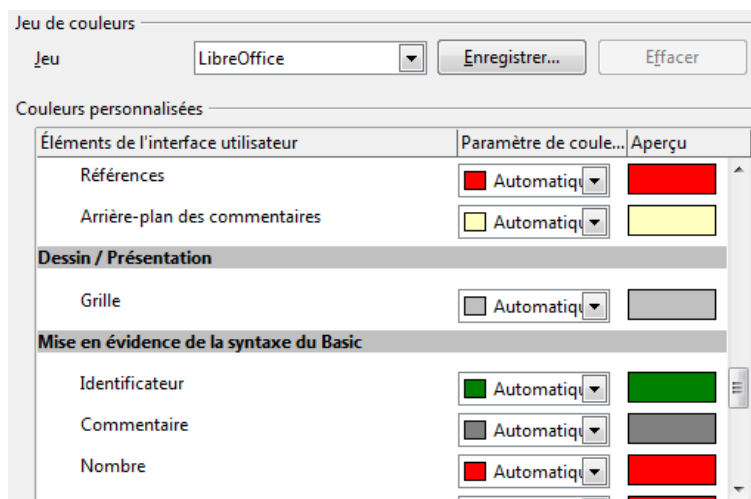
Jeu de couleurs

Jeu | LibreOffice | Enregistrer... | Effacer

Couleurs personnalisées

| Éléments de l'interface utilisateur | Paramètre de coule... | Aperçu |
|---|---|---|
| Références | Automatiqu | |
| Arrière-plan des commentaires | Automatiqu | |
| **Dessin / Présentation** | | |
| Grille | Automatiqu | |
| **Mise en évidence de la syntaxe du Basic** | | |
| Identificateur | Automatiqu | |
| Commentaire | Automatiqu | |
| Nombre | Automatiqu | |